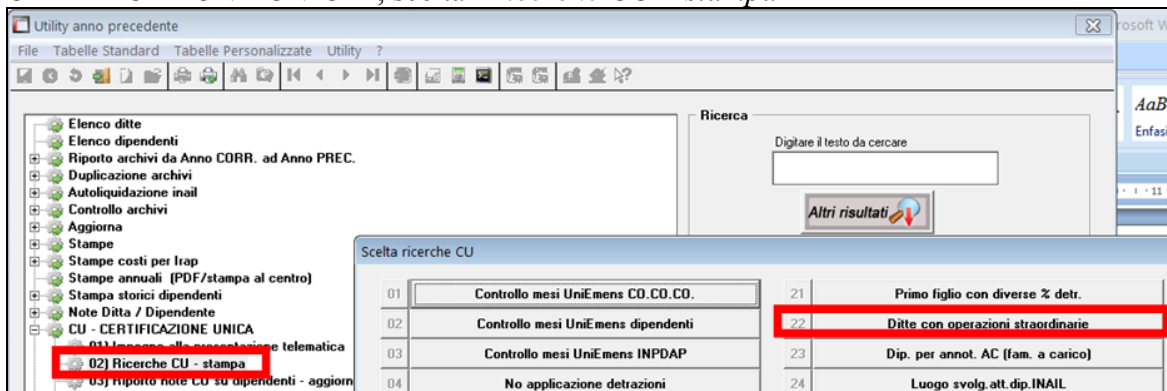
Utility anno precedente

File Tabelle Standard Tabelle Personalizzate Utility ?

Elenco ditte
Elenco dipendenti
Riporto archivi da Anno CORR. ad Anno PREC.
Duplicazione archivi
Autoliquidazione inail
Controllo archivi
Aggiorna
Stampe
Stampe costi per Irap
Stampe annuali (PDF/stampa al centro)
Stampa storici dipendenti
Note Ditta / Dipendente
CU - CERTIFICAZIONE UNICA
01) Impegno alla presentazione telematica
02) Ricerche CU - stampa
03) Riporto note CU su dipendenti - aggiorn

Ricerca
Digitare il testo da cercare
Altri risultati

rosoft W
AaB
Enfasi

Scelta ricerche CU

| | | | |
|---|---|---|---|
| 01 | Controllo mesi UniEmens CO.CO.CO. | 21 | Primo figlio con diverse % detr. |
| 02 | Controllo mesi UniEmens dipendenti | 22 | Ditte con operazioni straordinarie |
| 03 | Controllo mesi UniEmens INPDAP | 23 | Dip. per annot. AC (fam. a carico) |
| 04 | No applicazione detrazioni | 24 | Luogo svolg.att.dip.INAIL |